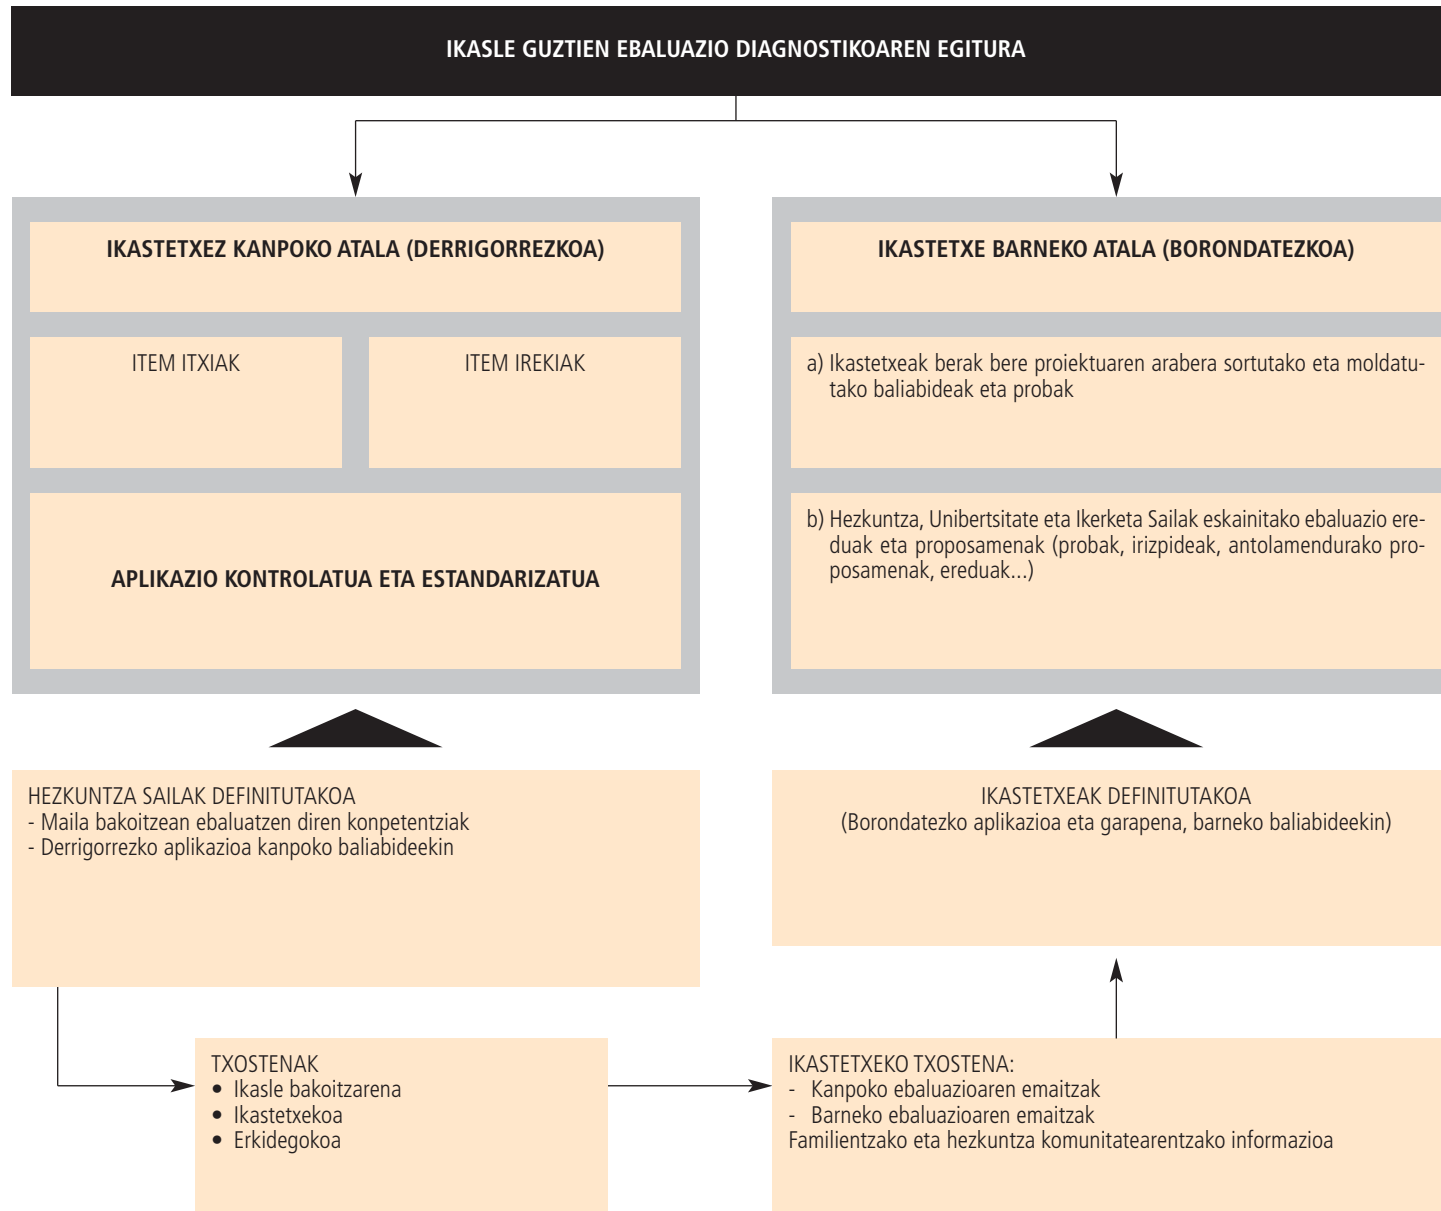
IKASLE GUZTIEN EBALUAZIO DIAGNOSTIKOAREN EGITURA

IKASTETXEZ KANPOKO ATALA (DERRIGORREZKOA)

ITEM ITXIAK

ITEM IREKIAK

APLIKAZIO KONTROLATUA ETA ESTANDARIZATUA

IKASTETXE BARNEKO ATALA (BORONDATEZKOA)

a) Ikastetxeak berak bere proiektuaren arabera sortutako eta moldatutako baliabideak eta probak

b) Hezkuntza, Unibertsitate eta Ikerketa Sailak eskainitako ebaluazio ereduak eta proposamenak (probak, irizpideak, antolamendurako proposamenak, ereduak...)

HEZKUNTZA SAILAK DEFINITUTAKOA
- Maila bakoitzean ebaluatzen diren konpetentziak
- Derrigorrezko aplikazioa kanpoko baliabideekin

IKASTETXEAK DEFINITUTAKOA
(Borondatezko aplikazioa eta garapena, barneko baliabideekin)

TXOSTENAK
• Ikasle bakoitzarena
• Ikastetxekoa
• Erkidegokoa

IKASTETXEKO TXOSTENA:
- Kanpoko ebaluazioaren emaitzak
- Barneko ebaluazioaren emaitzak
Familientzako eta hezkuntza komunitatearentzako informazioa